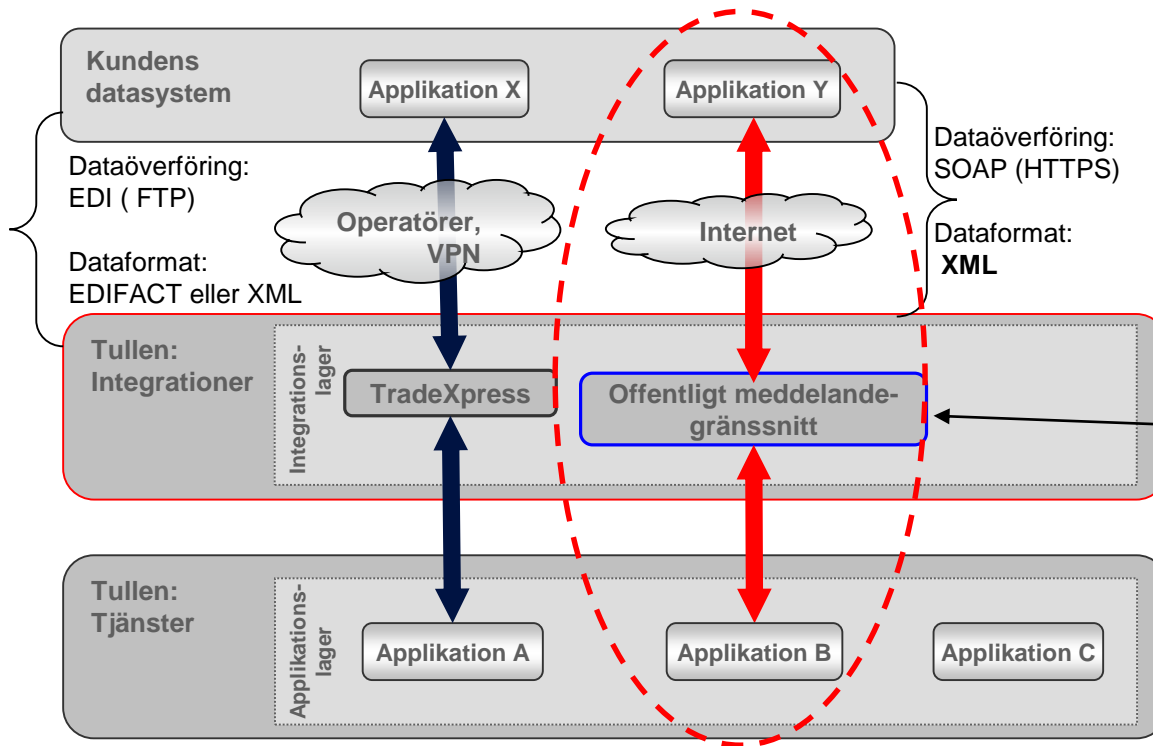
Kundens datasystem

Applikation X

Applikation Y

Dataöverföring:
EDI ( FTP)

Dataformat:
EDIFACT eller XML

Operatörer, VPN

Internet

Dataöverföring:
SOAP (HTTPS)

Dataformat:
XML

Tullen: Integrationer

Integrationslager

TradeXpress

Offentligt meddelandegränssnitt

Tullen: Tjänster

Applikationslager

Applikation A

Applikation B

Applikation C